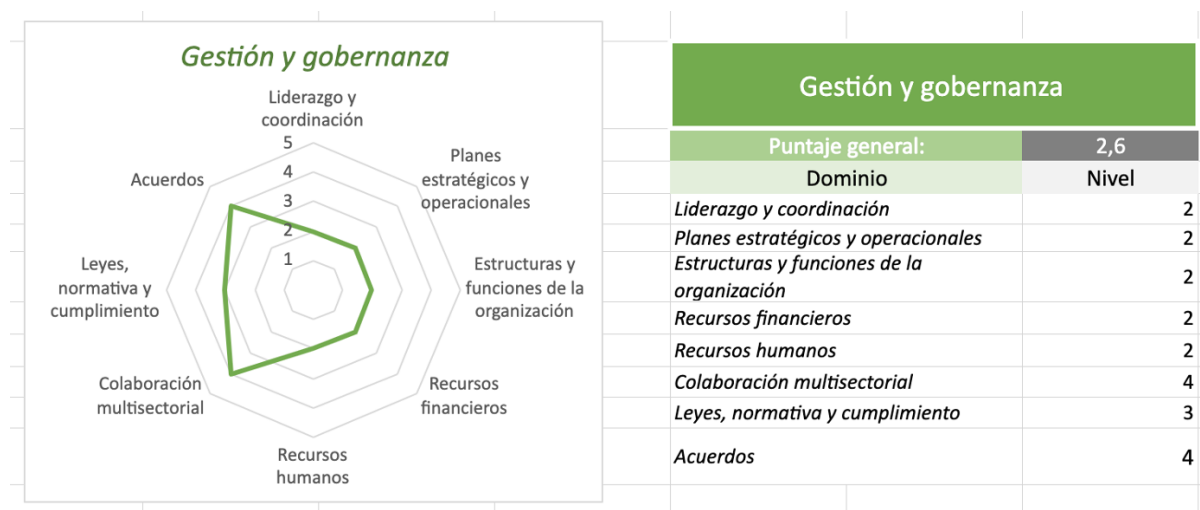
Gestión y gobernanza

Liderazgo y coordinación
5
4
3
2
1
Planes estratégicos y operacionales
Estructuras y funciones de la organización
Recursos financieros
Recursos humanos
Colaboración multisectorial
Leyes, normativa y cumplimiento
Acuerdos

| Gestión y gobernanza | |
|---|---|
| Puntaje general: | 2,6 |
| Dominio | Nivel |
| Liderazgo y coordinación | 2 |
| Planes estratégicos y operacionales | 2 |
| Estructuras y funciones de la organización | 2 |
| Recursos financieros | 2 |
| Recursos humanos | 2 |
| Colaboración multisectorial | 4 |
| Leyes, normativa y cumplimiento | 3 |
| Acuerdos | 4 |